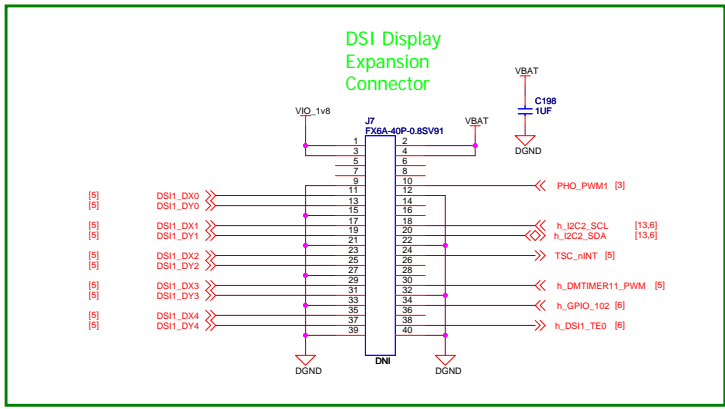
DSI Display
Expansion
Connector

VBAT
C198
1UF
DGND

VIO_1v8
J7
FX6A-40P-0.8SV91
VBAT

| | |
|---|---|
| 1 | 2 |
| 3 | 4 |
| 5 | 6 |
| 7 | 8 |
| 9 | 10 |
| 11 | 12 |
| 13 | 14 |
| 15 | 16 |
| 17 | 18 |
| 19 | 20 |
| 21 | 22 |
| 23 | 24 |
| 25 | 26 |
| 27 | 28 |
| 29 | 30 |
| 31 | 32 |
| 33 | 34 |
| 35 | 36 |
| 37 | 38 |
| 39 | 40 |

[5] DSI1_DX0
[5] DSI1_DY0
[5] DSI1_DX1
[5] DSI1_DY1
[5] DSI1_DX2
[5] DSI1_DY2
[5] DSI1_DX3
[5] DSI1_DY3
[5] DSI1_DX4
[5] DSI1_DY4

PHO_PWM1 [3]
h_I2C2_SCL [13,6]
h_I2C2_SDA [13,6]
TSC_nINT [5]
h_DMTIMER11_PWM [5]
h_GPIO_102 [6]
h_DSI1_TE0 [6]

DNI
DGND
DGND